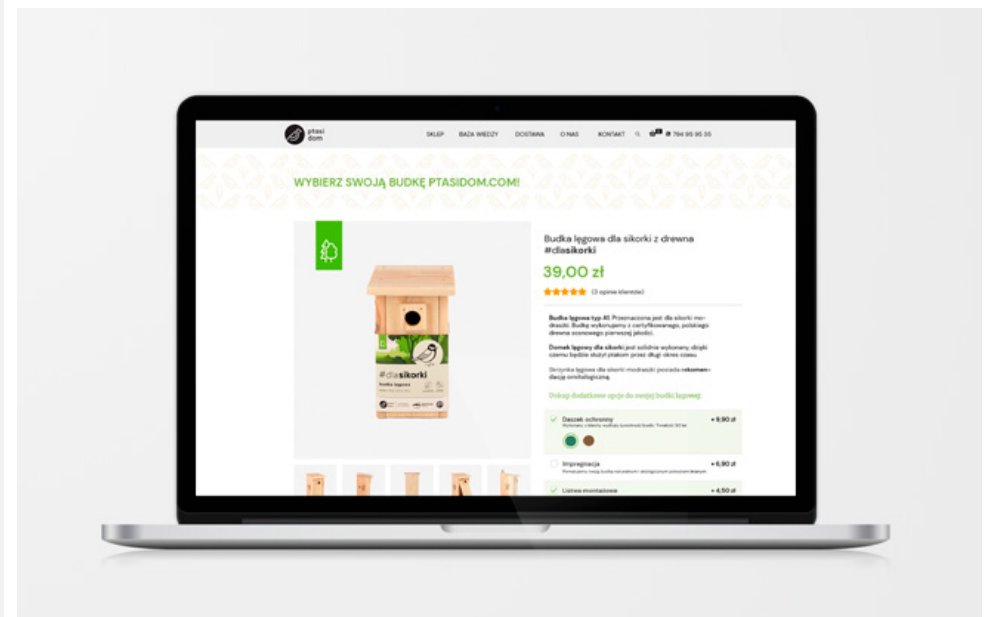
ptasi dom

SKLEP BAZA WIEDZY DOSTAWA O NAS KONTAKT

784 95 95 35

WYBIERZ SWOJĄ BUDKĘ PTASIDOM.COM!

#dlasikorki

Budka lęgowa dla sikorki z drewna #dlasikorki

39,00 zł

(3 opinie klientów)

Budka lęgowa typ A1. Przeznaczona jest dla sikorki modraszki. Budkę wykonujemy z certyfikowanego, polskiego drewna sosnowego pierwszej jakości.

Domek lęgowy dla sikorki jest solidnie wykonany, dzięki czemu będzie służył ptakom przez długi okres czasu.

Skrzynka lęgowa dla sikorki modraszki posiada rekomendację ornitologiczną.

Dokup dodatkowe opcje do swojej budki lęgowej:

Daszek ochronny + 9,90 zł

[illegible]

Impregnacja + 6,90 zł

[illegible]

Listwa montażowa + 4,50 zł